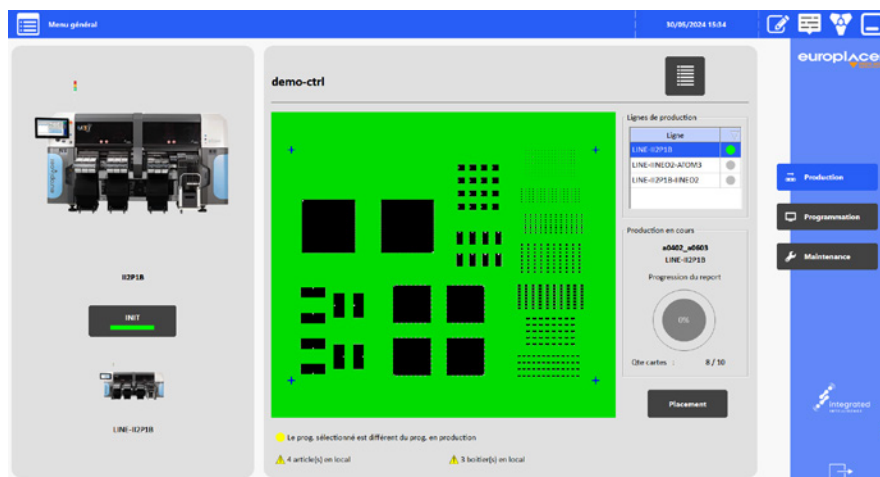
Menu général

10/05/2024 15:34

europlace

II2P1B

INIT

LINE-II2P1B

demo-ctrl

Lignes de production

| Ligne |
|---|
| LINE-II2P1B |
| LINE-IINEO2-ATOM3 |
| LINE-II2P1B-IINEO2 |

Production en cours

a0402_a0603
LINE-II2P1B

Progression du report

0%

Qte cartes : 8 / 10

Placement

Le prog. sélectionné est différent du prog. en production

4 article(s) en local

3 boitier(s) en local

Production

Programmation

Maintenance

integrated